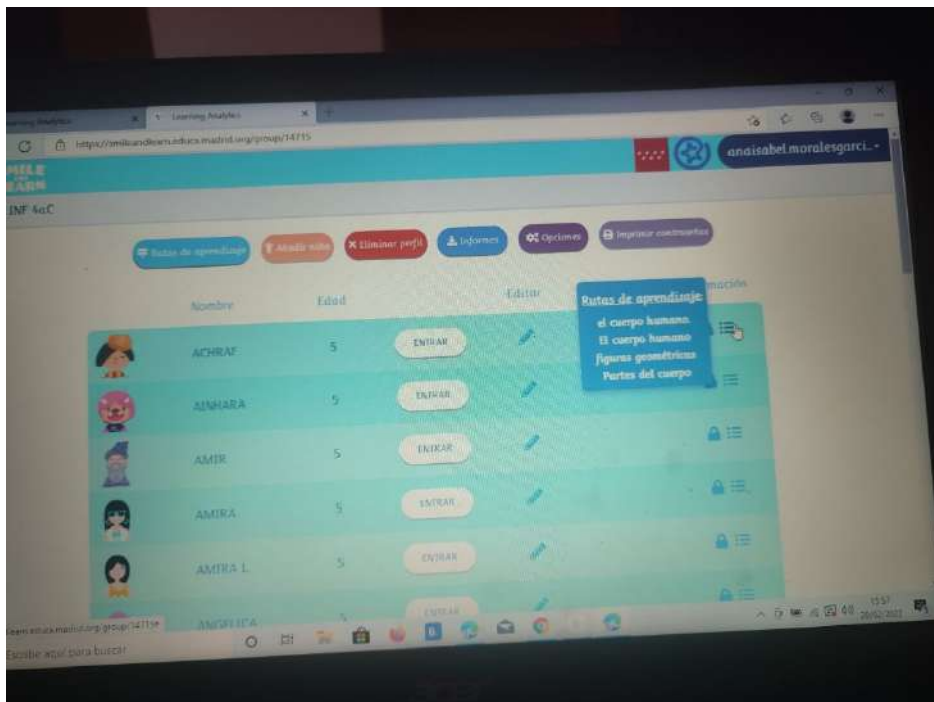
Learning Analytics
Learning Analytics
https://smileandlearn.educa.madrid.org/group/14715
anaisabel.moralesgarci...
MILE AND LEARN
INF 4aC
Rutas de aprendizaje
Añadir niño
Eliminar perfil
Informes
Opciones
Imprimir contraseñas
Nombre
Edad
Editar
Rutas de aprendizaje
el cuerpo humano
El cuerpo humano
figuras geométricas
Partes del cuerpo
mación
ACHRAF
5
ENTRAR
AINHARA
5
ENTRAR
AMIR
5
ENTRAR
AMIRA
5
ENTRAR
AMIRA L
5
ENTRAR
ANGELICA
5
ENTRAR
learn.educa.madrid.org/group/14715#
Escribe aquí para buscar
13:57
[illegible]